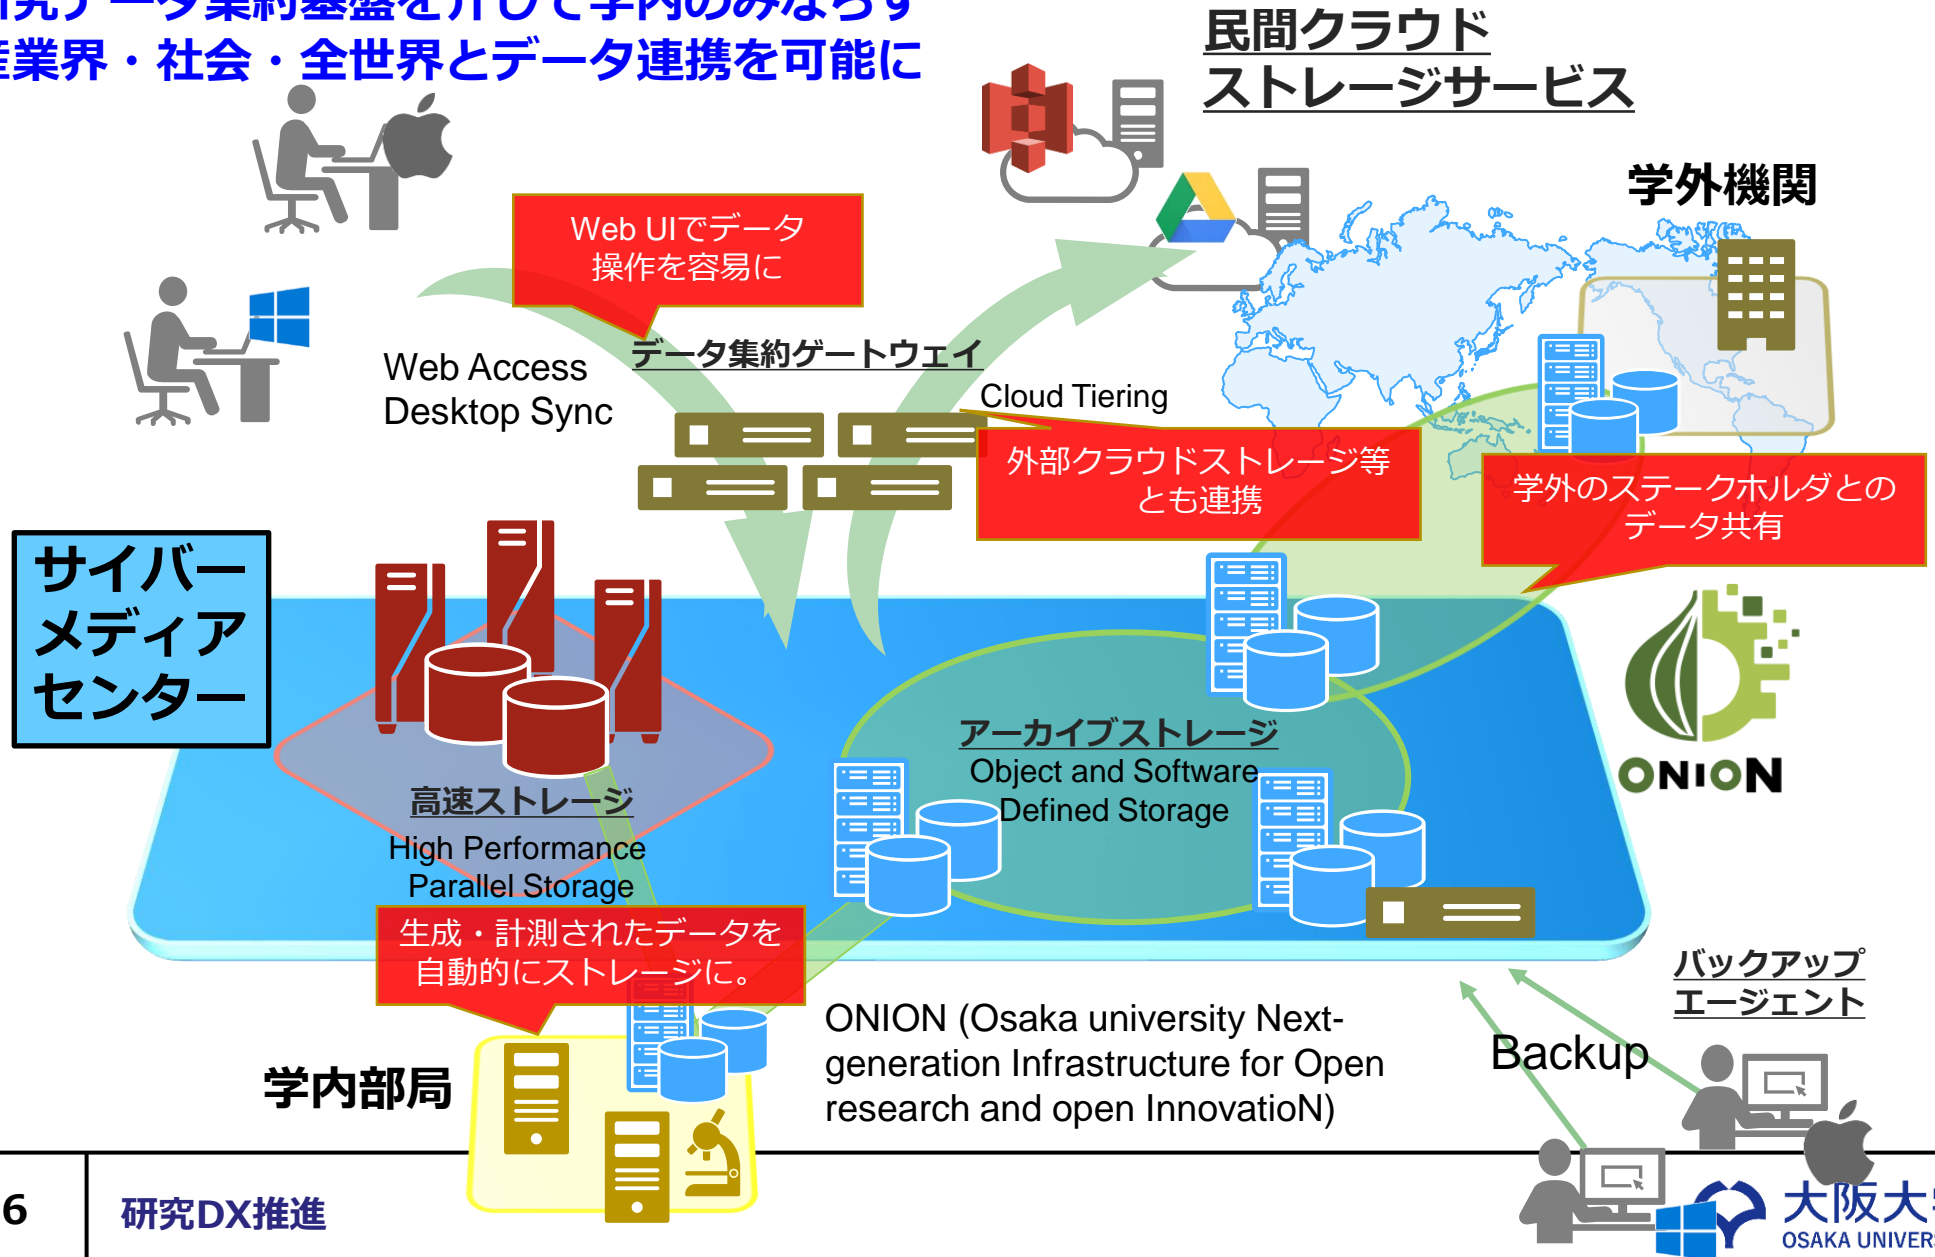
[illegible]究データ集約基盤を介して学内のみならず
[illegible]業界・社会・全世界とデータ連携を可能に

民間クラウド
ストレージサービス

学外機関

Web UIでデータ
操作を容易に

Web Access
Desktop Sync

データ集約ゲートウェイ

Cloud Tiering

外部クラウドストレージ等
とも連携

学外のステークホルダとの
データ共有

サイバー
メディア
センター

高速ストレージ
High Performance
Parallel Storage

アーカイブストレージ
Object and Software
Defined Storage

ONION

生成・計測されたデータを
自動的にストレージに。

バックアップ
エージェント

学内部局

ONION (Osaka university Next-generation Infrastructure for Open research and open InnovatioN)

Backup

6

研究DX推進

大阪大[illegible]
OSAKA UNIVER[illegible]